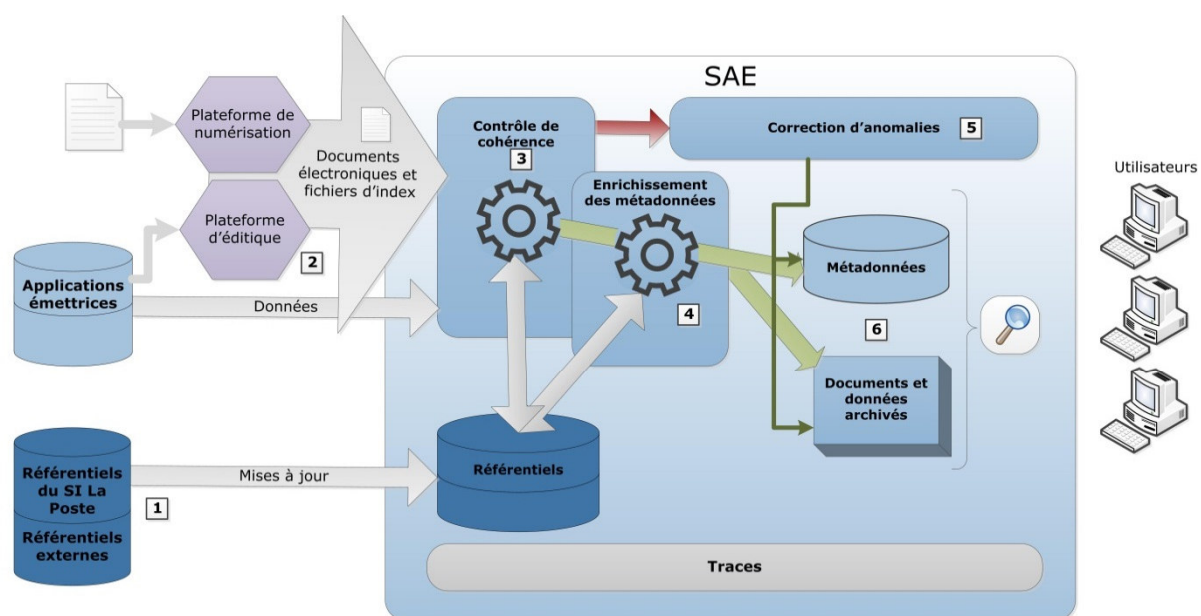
SAE

Plateforme de numérisation

Documents électroniques et fichiers d'index

Plateforme d'éditique

2

Applications émettrices

Données

Contrôle de cohérence

3

Enrichissement des métadonnées

4

Correction d'anomalies

5

Métadonnées

6

Documents et données archivés

Utilisateurs

Référentiels du SI La Poste

Référentiels externes

1

Mises à jour

Référentiels

Traces